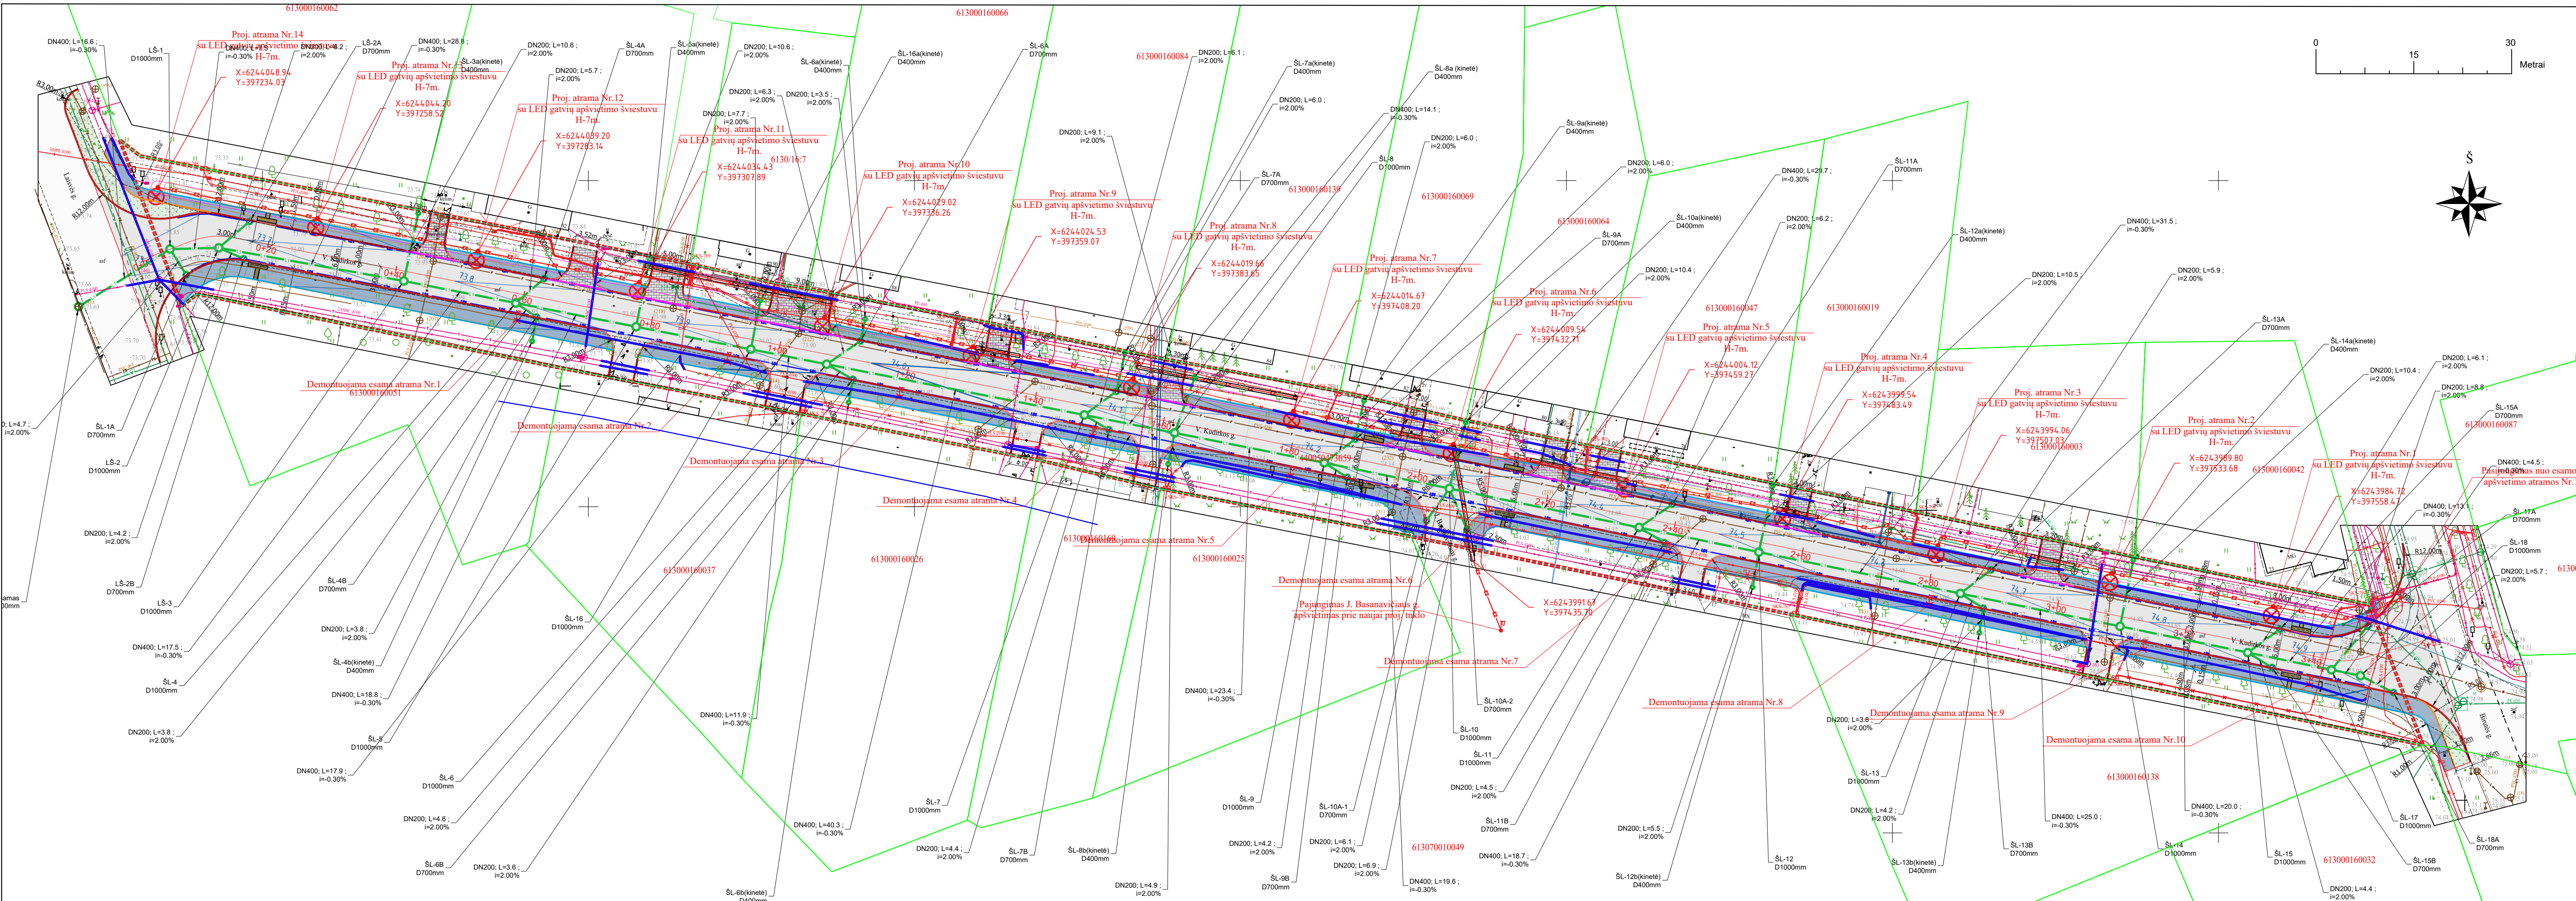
613000160062
613000160066
Proj. atrama Nr.14
su LED gatvių apšvietimo šviestuvu
H-7m.
X=6244048.94
Y=397234.03
Proj. atrama Nr.13
su LED gatvių apšvietimo šviestuvu
H-7m.
X=6244044.20
Y=397258.52
Proj. atrama Nr.12
su LED gatvių apšvietimo šviestuvu
H-7m.
X=6244039.20
Y=397283.14
Proj. atrama Nr.11
su LED gatvių apšvietimo šviestuvu
H-7m.
X=6244034.43
Y=397307.89
Proj. atrama Nr.10
su LED gatvių apšvietimo šviestuvu
H-7m.
X=6244029.02
Y=397336.26
Proj. atrama Nr.9
su LED gatvių apšvietimo šviestuvu
H-7m.
X=6244024.53
Y=397359.07
Proj. atrama Nr.8
su LED gatvių apšvietimo šviestuvu
H-7m.
X=6244019.66
Y=397383.65
Proj. atrama Nr.7
su LED gatvių apšvietimo šviestuvu
H-7m.
X=6244014.67
Y=397408.20
Proj. atrama Nr.6
su LED gatvių apšvietimo šviestuvu
H-7m.
X=6244009.54
Y=397432.71
Proj. atrama Nr.5
su LED gatvių apšvietimo šviestuvu
H-7m.
X=6244004.12
Y=397459.23
Proj. atrama Nr.4
su LED gatvių apšvietimo šviestuvu
H-7m.
X=6243999.54
Y=397483.49
Proj. atrama Nr.3
su LED gatvių apšvietimo šviestuvu
H-7m.
X=6243994.06
Y=397507.03
Proj. atrama Nr.2
su LED gatvių apšvietimo šviestuvu
H-7m.
X=6243989.80
Y=397533.68
Proj. atrama Nr.1
su LED gatvių apšvietimo šviestuvu
H-7m.
X=6243984.72
Y=397558.47
Pasijungimas nuo esamo
apšvietimo atramos Nr.
X=6243991.67
Y=397435.70
Pajungimas J. Basanavičiaus g.
apšvietimas prie naujai proj. tinklo
Demontuojama esama atrama Nr.1
Demontuojama esama atrama Nr.2
Demontuojama esama atrama Nr.3
Demontuojama esama atrama Nr.4
Demontuojama esama atrama Nr.5
Demontuojama esama atrama Nr.6
Demontuojama esama atrama Nr.7
Demontuojama esama atrama Nr.8
Demontuojama esama atrama Nr.9
Demontuojama esama atrama Nr.10
613000160084
613000160139
613000160069
613000160064
613000160047
613000160019
613000160051
613000160026
613000160037
613000160025
613000160003
613000160042
613000160087
613000160138
613000160032
613070010049
613000160109
6130/16:7
V. Kudirkos g.
Š
0
15
30
Metrai
DN400; L=16.6 ; i=-0.30%
LŠ-1 D1000mm
LŠ-2A D700mm
DN400; L=28.8 ; i=-0.30%
DN200; L=10.6 ; i=2.00%
ŠL-3a(kinetė) D400mm
ŠL-4A D700mm
ŠL-5a(kinetė) D400mm
DN200; L=10.6 ; i=2.00%
DN200; L=5.7 ; i=2.00%
ŠL-6a(kinetė) D400mm
ŠL-16a(kinetė) D400mm
ŠL-6A D700mm
DN200; L=6.1 ; i=2.00%
ŠL-7a(kinetė) D400mm
ŠL-8a (kinetė) D400mm
DN200; L=6.3 ; i=2.00%
DN200; L=3.5 ; i=2.00%
DN200; L=7.7 ; i=2.00%
DN200; L=6.0 ; i=2.00%
DN400; L=14.1 ; i=-0.30%
ŠL-9a(kinetė) D400mm
DN200; L=9.1 ; i=2.00%
DN200; L=6.0 ; i=2.00%
ŠL-8 D1000mm
ŠL-7A D700mm
DN200; L=6.0 ; i=2.00%
DN400; L=29.7 ; i=-0.30%
ŠL-11A D700mm
ŠL-10a(kinetė) D400mm
DN200; L=6.2 ; i=2.00%
ŠL-9A D700mm
ŠL-12a(kinetė) D400mm
DN400; L=31.5 ; i=-0.30%
DN200; L=10.4 ; i=2.00%
DN200; L=10.5 ; i=2.00%
DN200; L=5.9 ; i=2.00%
ŠL-13A D700mm
ŠL-14a(kinetė) D400mm
DN200; L=6.1 ; i=2.00%
DN200; L=10.4 ; i=2.00%
DN200; L=8.8 ; i=2.00%
ŠL-15A D700mm
DN400; L=4.5 ; i=-0.30%
DN400; L=13.1 ; i=-0.30%
ŠL-17A D700mm
ŠL-18 D1000mm
DN200; L=5.7 ; i=2.00%
DN200; L=4.7 ; i=2.00%
ŠL-1A D700mm
LŠ-2 D1000mm
DN200; L=4.2 ; i=2.00%
LŠ-2B D700mm
LŠ-3 D1000mm
ŠL-4B D700mm
DN200; L=3.8 ; i=2.00%
ŠL-4b(kinetė) D400mm
DN400; L=17.5 ; i=-0.30%
ŠL-4 D1000mm
DN400; L=18.8 ; i=-0.30%
DN200; L=3.8 ; i=2.00%
ŠL-5 D1000mm
DN400; L=17.9 ; i=-0.30%
ŠL-6 D1000mm
DN200; L=4.6 ; i=2.00%
ŠL-6B D700mm
DN200; L=3.6 ; i=2.00%
ŠL-6b(kinetė) D400mm
ŠL-16 D1000mm
DN400; L=11.9 ; i=-0.30%
ŠL-7 D1000mm
DN400; L=40.3 ; i=-0.30%
DN200; L=4.4 ; i=2.00%
ŠL-7B D700mm
ŠL-8b(kinetė) D400mm
DN200; L=4.9 ; i=2.00%
DN400; L=23.4 ; i=-0.30%
ŠL-9 D1000mm
DN200; L=4.2 ; i=2.00%
ŠL-9B D700mm
ŠL-10A-1 D700mm
DN200; L=6.1 ; i=2.00%
DN200; L=6.9 ; i=2.00%
DN400; L=19.6 ; i=-0.30%
ŠL-10A-2 D700mm
ŠL-10 D1000mm
ŠL-11 D1000mm
DN200; L=4.5 ; i=2.00%
ŠL-11B D700mm
DN400; L=18.7 ; i=-0.30%
DN200; L=5.5 ; i=2.00%
ŠL-12b(kinetė) D400mm
ŠL-12 D1000mm
DN200; L=3.8 ; i=2.00%
ŠL-13 D1000mm
DN200; L=4.2 ; i=2.00%
ŠL-13b(kinetė) D400mm
ŠL-13B D700mm
DN400; L=25.0 ; i=-0.30%
ŠL-14 D1000mm
DN400; L=20.0 ; i=-0.30%
ŠL-15 D1000mm
ŠL-17 D1000mm
ŠL-15B D700mm
ŠL-18A D700mm
DN200; L=4.4 ; i=2.00%